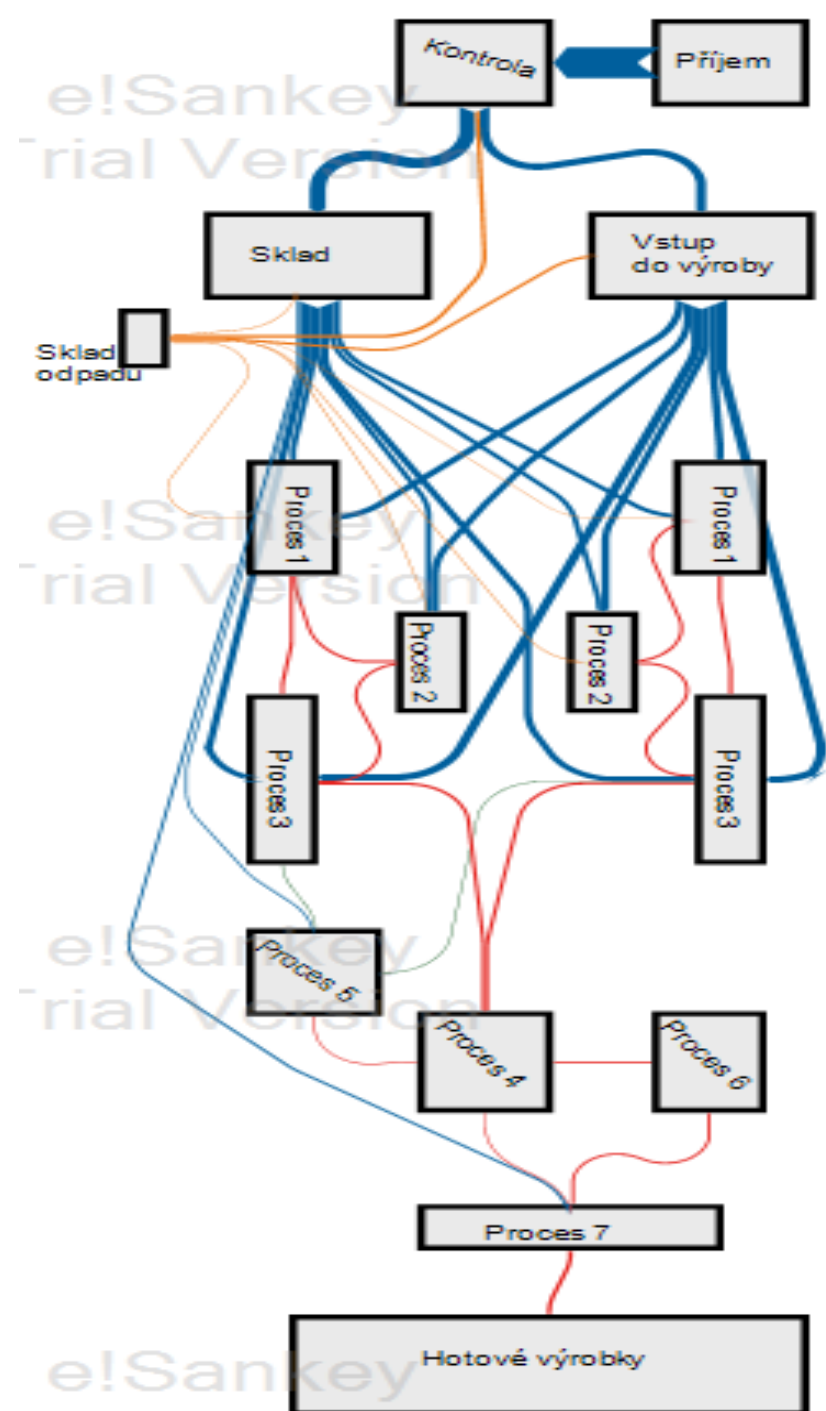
Kontrola
Příjem
e!Sankey
Trial Version
Sklad
Vstup do výroby
Sklad odpadu
e!Sankey
Trial Version
Proces 1
Proces 1
Proces 2
Proces 2
Proces 3
Proces 3
e!Sankey
Trial Version
Proces 5
Proces 4
Proces 6
Proces 7
e!Sankey
Hotové výrobky